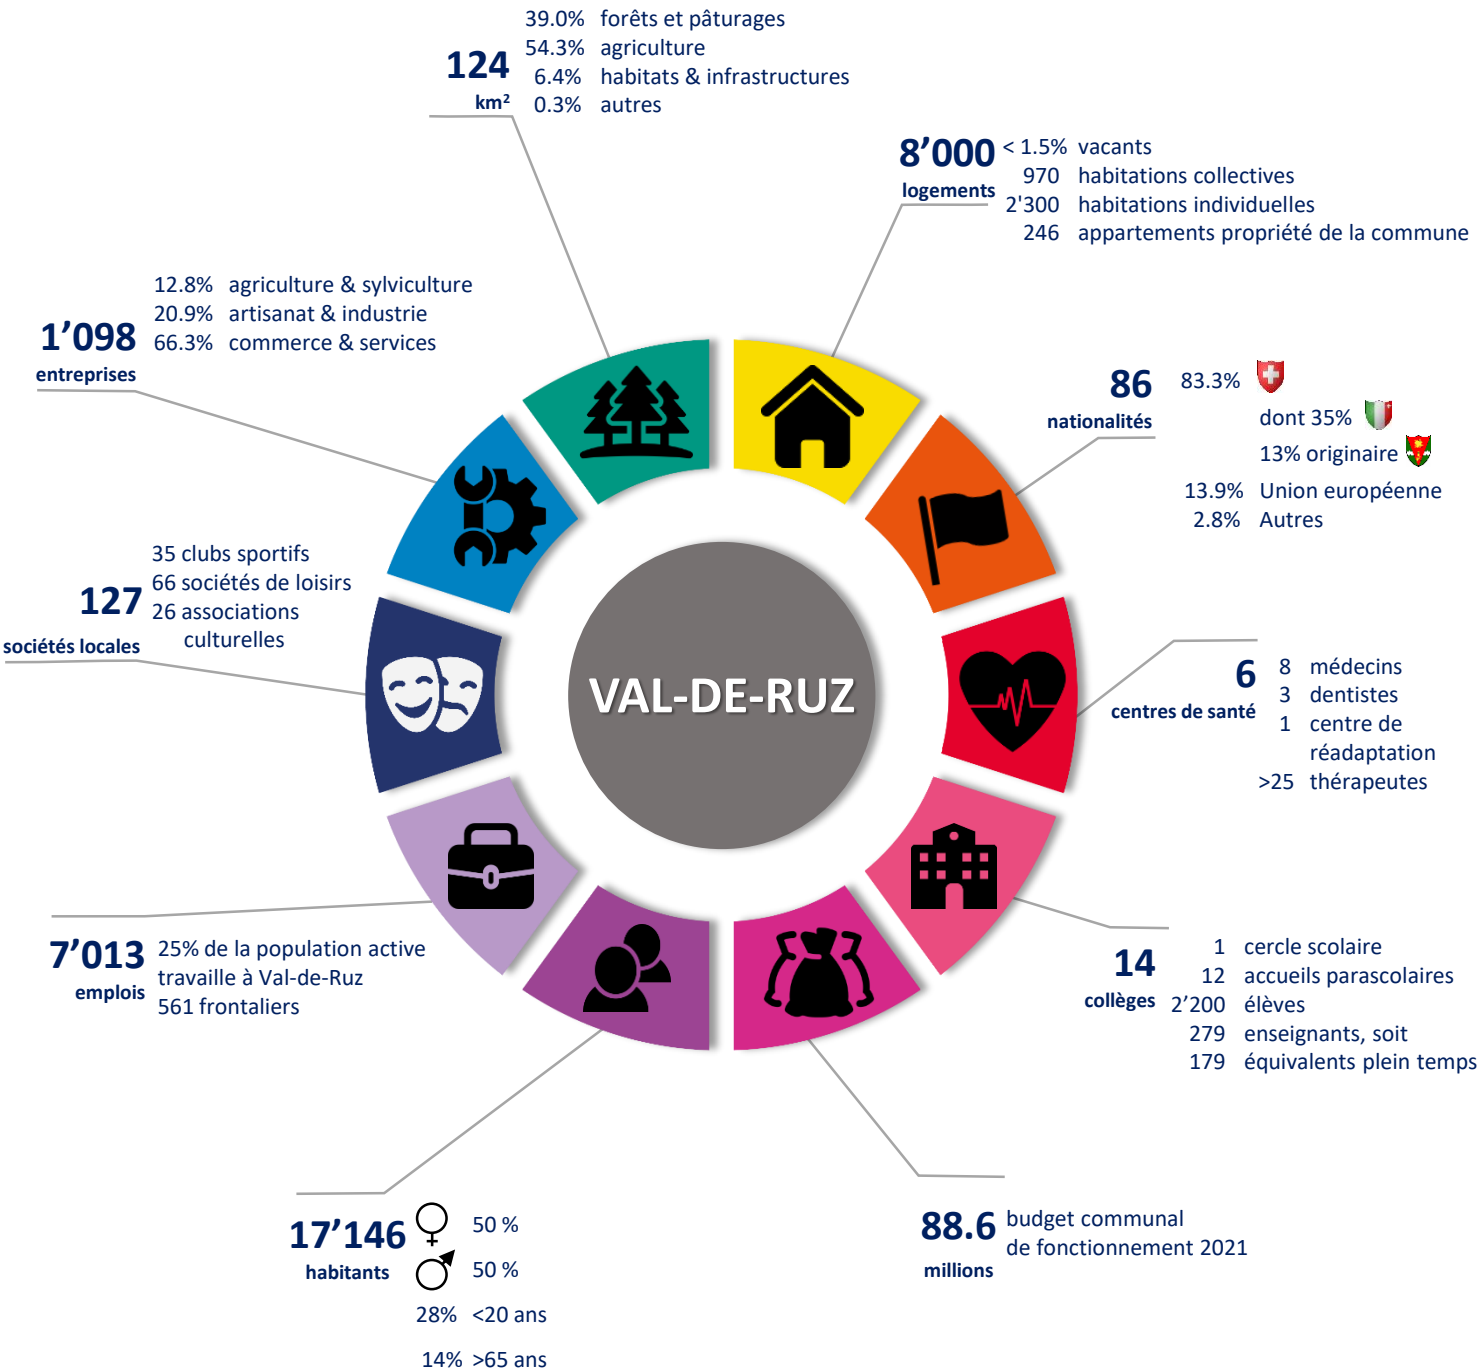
124
km²

39.0% forêts et pâturages
54.3% agriculture
6.4% habitats & infrastructures
0.3% autres

8’000
logements

< 1.5% vacants
970 habitations collectives
2'300 habitations individuelles
246 appartements propriété de la commune

1’098
entreprises

12.8% agriculture & sylviculture
20.9% artisanat & industrie
66.3% commerce & services

86
nationalités

83.3%
dont 35%
13% originaire
13.9% Union européenne
2.8% Autres

127
sociétés locales

35 clubs sportifs
66 sociétés de loisirs
26 associations culturelles

VAL-DE-RUZ

6
centres de santé

8 médecins
3 dentistes
1 centre de réadaptation
>25 thérapeutes

7’013
emplois

25% de la population active travaille à Val-de-Ruz
561 frontaliers

14
collèges

1 cercle scolaire
12 accueils parascolaires
2’200 élèves
279 enseignants, soit
179 équivalents plein temps

17’146
habitants

50 %
50 %
28% <20 ans
14% >65 ans

88.6
millions

budget communal de fonctionnement 2021